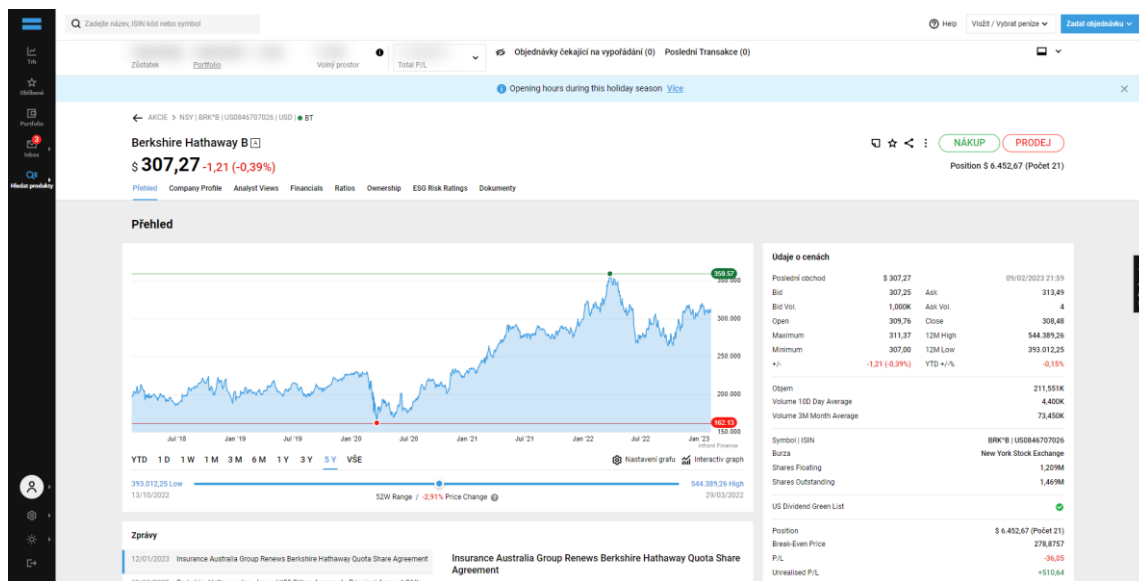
Zadejte název, ISIN kód nebo symbol

Help Vložit / Vybrat peníze Zadat objednávku

Trh
Oblíbené
Portfolio
Inbox
Hledat produkty

Zůstatek Portfolio Volný prostor Total P/L

Objednávky čekající na vypořádání (0) Poslední Transakce (0)

Opening hours during this holiday season Více

AKCIE > NSY | BRK*B | US0846707026 | USD | BT

Berkshire Hathaway B

$ 307,27 -1,21 (-0,39%)

NÁKUP PRODEJ

Position $ 6.452,67 (Počet 21)

Přehled Company Profile Analyst Views Financials Ratios Ownership ESG Risk Ratings Dokumenty

Přehled

359.57
350.000
300.000
250.000
200.000
162.13
150.000

Jul '18 Jan '19 Jul '19 Jan '20 Jul '20 Jan '21 Jul '21 Jan '22 Jul '22 Jan '23

Infront Finance

YTD 1D 1W 1M 3M 6M 1Y 3Y 5Y VŠE

Nastavení grafu Interaktiv graf

393.012,25 Low
13/10/2022

544.389,26 High
29/03/2022

52W Range / -2,91% Price Change

Údaje o cenách

| | | | |
|---|---|---|---|
| Poslední obchod | $ 307,27 | | 09/02/2023 21:59 |
| Bid | 307,25 | Ask | 313,49 |
| Bid Vol. | 1,000K | Ask Vol. | 4 |
| Open | 309,76 | Close | 308,48 |
| Maximum | 311,37 | 12M High | 544.389,26 |
| Minimum | 307,00 | 12M Low | 393.012,25 |
| +/- | -1,21 (-0,39%) | YTD +/-% | -0,15% |

| | |
|---|---|
| Objem | 211,551K |
| Volume 10D Day Average | 4,400K |
| Volume 3M Month Average | 73,450K |

| | |
|---|---|
| Symbol \| ISIN | BRK*B \| US0846707026 |
| Burza | New York Stock Exchange |
| Shares Floating | 1,209M |
| Shares Outstanding | 1,469M |

US Dividend Green List

| | |
|---|---|
| Position | $ 6.452,67 (Počet 21) |
| Break-Even Price | 278,8757 |
| P/L | -36,05 |
| Unrealised P/L | +510,64 |

Zprávy

12/01/2023 Insurance Australia Group Renews Berkshire Hathaway Quota Share Agreement

Insurance Australia Group Renews Berkshire Hathaway Quota Share Agreement